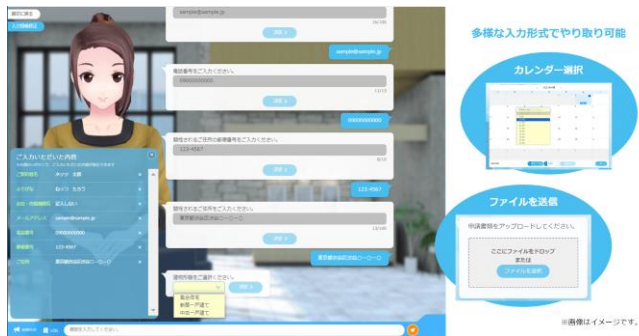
最初に戻る

入力情報確認

sample@sample.jp

決定

sample@sample.jp

電話番号をご入力ください。

00000000000

決定

00000000000

現在お住まいの郵便番号をご入力ください。

123-4567

決定

123-4567

現在お住まいのご住所をご入力ください。

東京都渋谷区渋谷ー○ー○

決定

東京都渋谷区渋谷ー○ー○

最終学歴をご選択ください。

高校卒業
専門学校卒業
大学卒業

決定

ご入力いただいた内容

ご氏名（漢字） みらい 太郎

ふりがな みらい たろう

メールアドレス sample@sample.jp

電話番号 00000000000

郵便番号 123-4567

ご住所 東京都渋谷区渋谷ー○ー○

多様な入力形式でやり取り可能

カレンダー選択

ファイルを送信

申請書類をアップロードしてください。

ここにファイルをドロップ
または

ファイルを選択

※画像はイメージです。